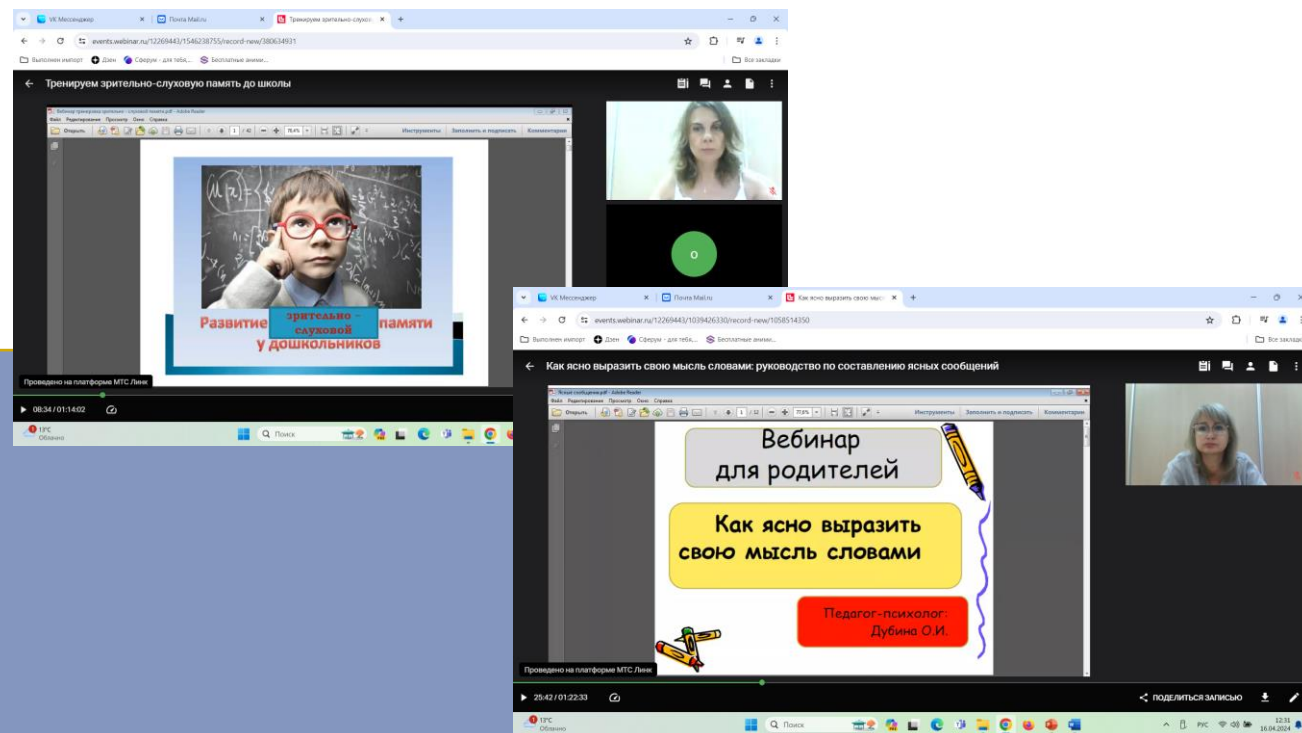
VK Мессенджер | Почта Mail.ru | Тренируем зрительно-слухо...

events.webinar.ru/12269443/1546238755/record-new/380634931

Выполнен импорт | Дзен | Сферум - для теба... | Бесплатные аниме... | Все закладки

Тренируем зрительно-слуховую память до школы

Файл Редактирование Просмотр Окно Справка

Открыть | Инструменты | Заполнить и подписать | Комментарии

Развитие зрительно - слуховой памяти у дошкольников

О

Проведено на платформе МТС Линк

08:34 / 01:14:02

13°C Облачно

Поиск

VK Мессенджер | Почта Mail.ru | Как ясно выразить свою мысл...

events.webinar.ru/12269443/1039426330/record-new/1058514350

Выполнен импорт | Дзен | Сферум - для теба... | Бесплатные аниме... | Все закладки

Как ясно выразить свою мысль словами: руководство по составлению ясных сообщений

Файл Редактирование Просмотр Окно Справка

Открыть | Инструменты | Заполнить и подписать | Комментарии

Вебинар для родителей

Как ясно выразить свою мысль словами

Педагог-психолог: Дубина О.И.

Проведено на платформе МТС Линк

25:42 / 01:22:33

ПОДЕЛИТЬСЯ ЗАПИСЬЮ

13°C Облачно

Поиск

РУС 12:31 16.04.2024